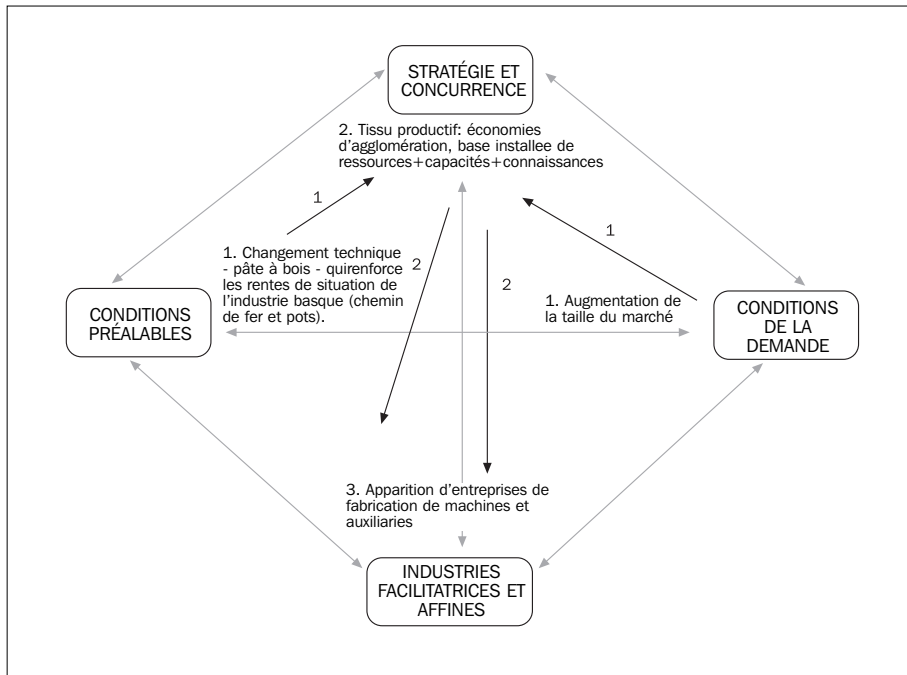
STRATÉGIE ET CONCURRENCE

2. Tissu productif: économies d'agglomération, base installee de ressources+capacités+connaissances

1

1

1. Changement technique - pâte à bois - quirenforce les rentes de situation de l'industrie basque (chemin de fer et pots).

2

2

CONDITIONS PRÉALABLES

1. Augmentation de la taille du marché

CONDITIONS DE LA DEMANDE

3. Apparition d'entreprises de fabrication de machines et auxiliaries

INDUSTRIES FACILITATRICES ET AFFINES